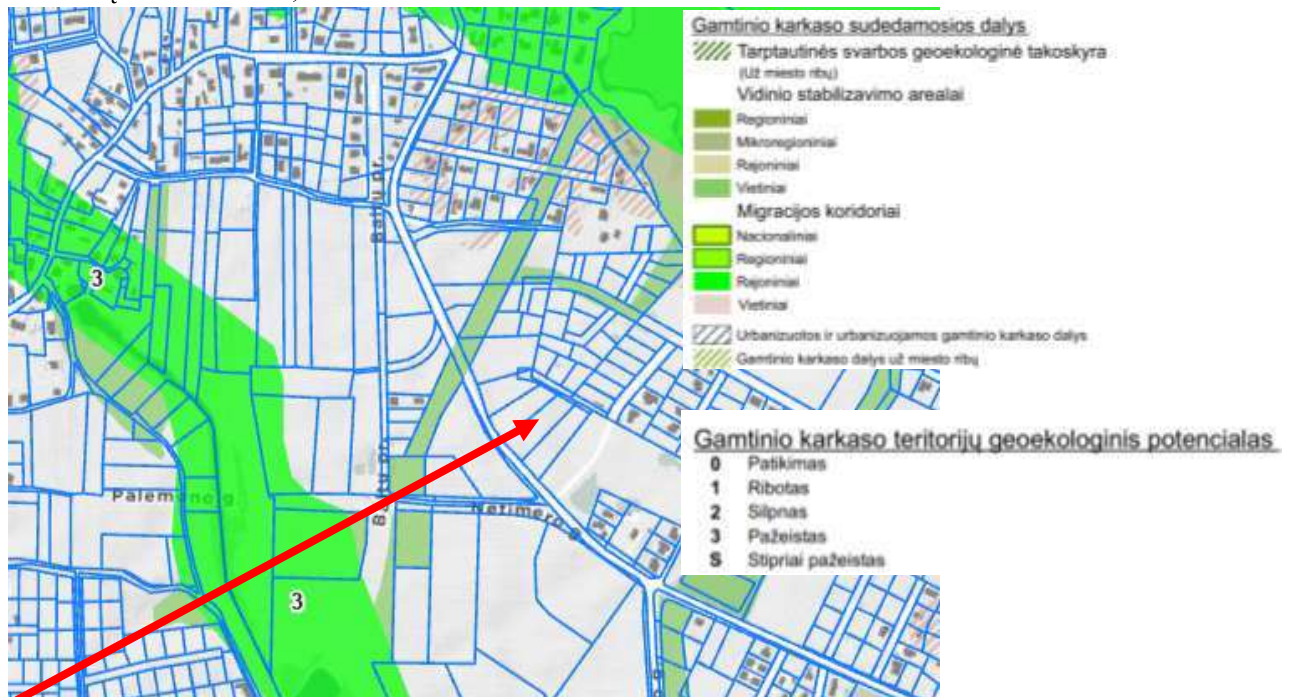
Gamtinio karkaso sudedamosios dalys
Tarptautinės svarbos geoekologinė takoskyra
(Už miesto ribų)
Vidinio stabilizavimo arealai
Regioniniai
Mikroregioniniai
Rajoniniai
Vietiniai
Migracijos koridoriai
Nacionaliniai
Regioniniai
Rajoniniai
Vietiniai
Urbanizuotos ir urbanizuojamos gamtinio karkaso dalys
Gamtinio karkaso dalys už miesto ribų

Gamtinio karkaso teritorijų geoekologinis potencialas
0 Patikimas
1 Ribotas
2 Silpnas
3 Pažeistas
S Stipriai pažeistas

3
3
Baltų pr.
Baltų pr.
Palemono g.
Netimero g.